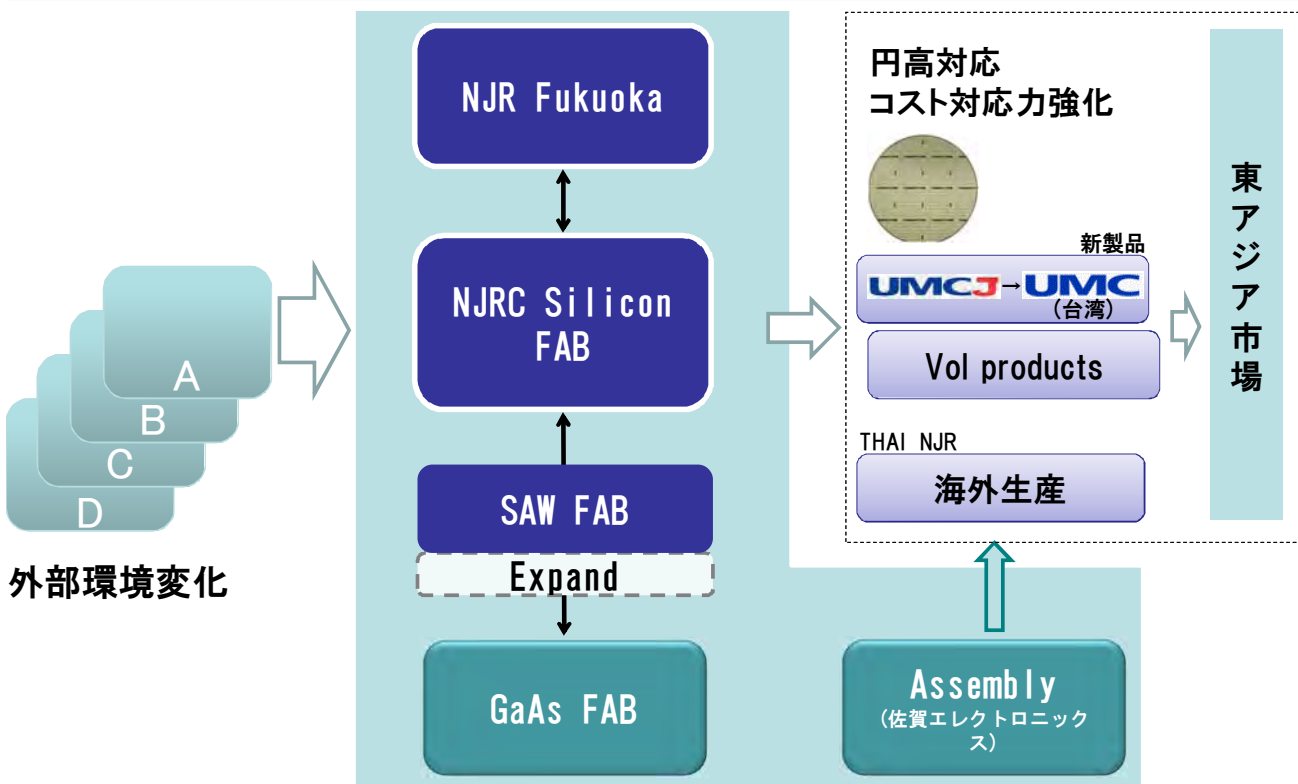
A
B
C
D

外部環境変化

NJR Fukuoka

NJRC Silicon FAB

SAW FAB

Expand

GaAs FAB

円高対応
コスト対応力強化

新製品

UMCJ→UMC
（台湾）

Vol products

THAI NJR

海外生産

Assembly
（佐賀エレクトロニックス）

東アジア市場